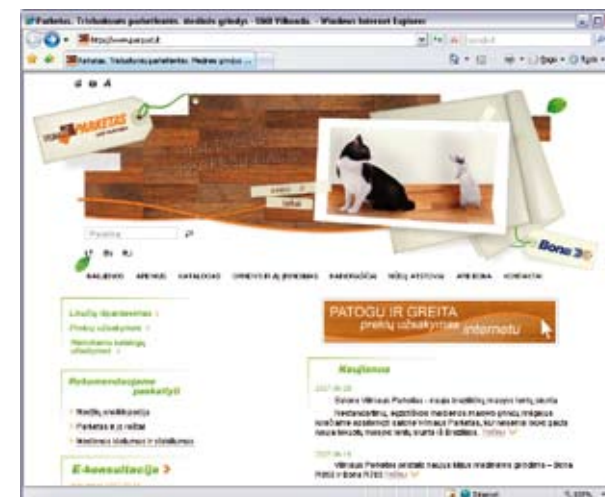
Parketas. Trisluoksnis parketas. Medinės grindys - UAB Vilkeda - Windows Internet Explorer

http://www.parketas.lt

Parketas. Trisluoksnis parketas. Medinės grindys ...

PARKETAS

Paieška

LT EN RU

NAUJIENOS APIE MUS KATALOGAS

Bona

PATOGU IR GREITA prekių užsakymas internetu

Laukų išpardavimas
Prekių užsakymas
Nemokamo katalogo užsakymas

Rekomenduojame paskaityti

E-konsultacija

Naujienos

2007-06-20

2007-06-15

Vilniaus Parketas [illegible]

Internet